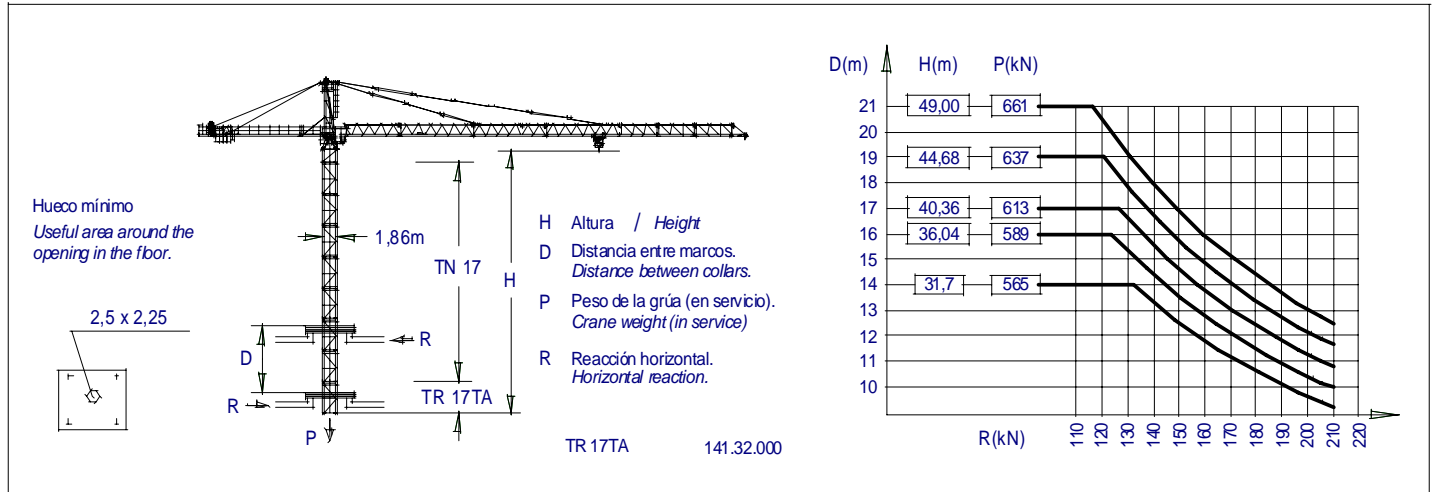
Hueco mínimo
Useful area around the opening in the floor.

2,5 x 2,25

1,86m

TN 17

H

D

R

R

P

TR 17TA

H Altura / Height
D Distancia entre marcos. Distance between collars.
P Peso de la grúa (en servicio). Crane weight (in service)
R Reacción horizontal. Horizontal reaction.

TR 17TA 141.32.000

D(m) H(m) P(kN)

| D(m) | H(m) | P(kN) |
|---|---|---|
| 21 | 49,00 | 661 |
| 19 | 44,68 | 637 |
| 17 | 40,36 | 613 |
| 16 | 36,04 | 589 |
| 14 | 31,7 | 565 |

21
20
19
18
17
16
15
14
13
12
11
10

R(kN) 110 120 130 140 150 160 170 180 190 200 210 220